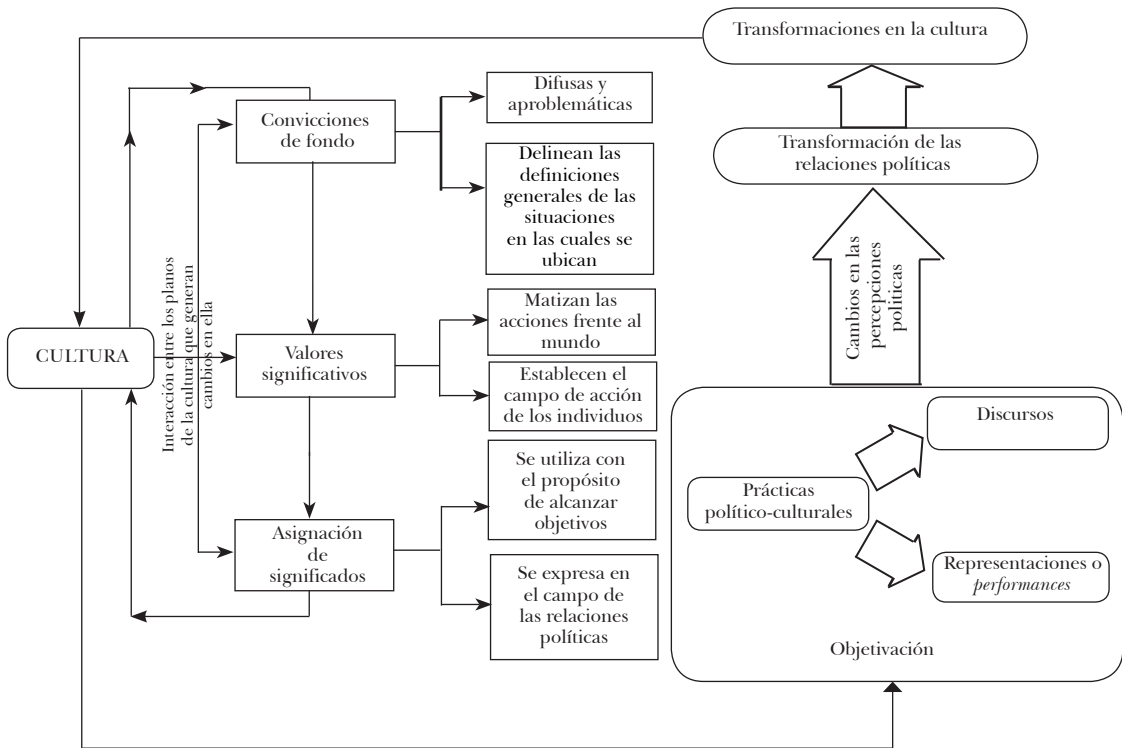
Transformaciones en la cultura

Transformación de las relaciones políticas

Convicciones de fondo

Difusas y aproblemáticas

Delinean las definiciones generales de las situaciones en las cuales se ubican

Cambios en las percepciones políticas

CULTURA

Interacción entre los planos de la cultura que generan cambios en ella

Valores significativos

Matizan las acciones frente al mundo

Establecen el campo de acción de los individuos

Discursos

Prácticas político-culturales

Se utiliza con el propósito de alcanzar objetivos

Asignación de significados

Representaciones o *performances*

Se expresa en el campo de las relaciones políticas

Objetivación